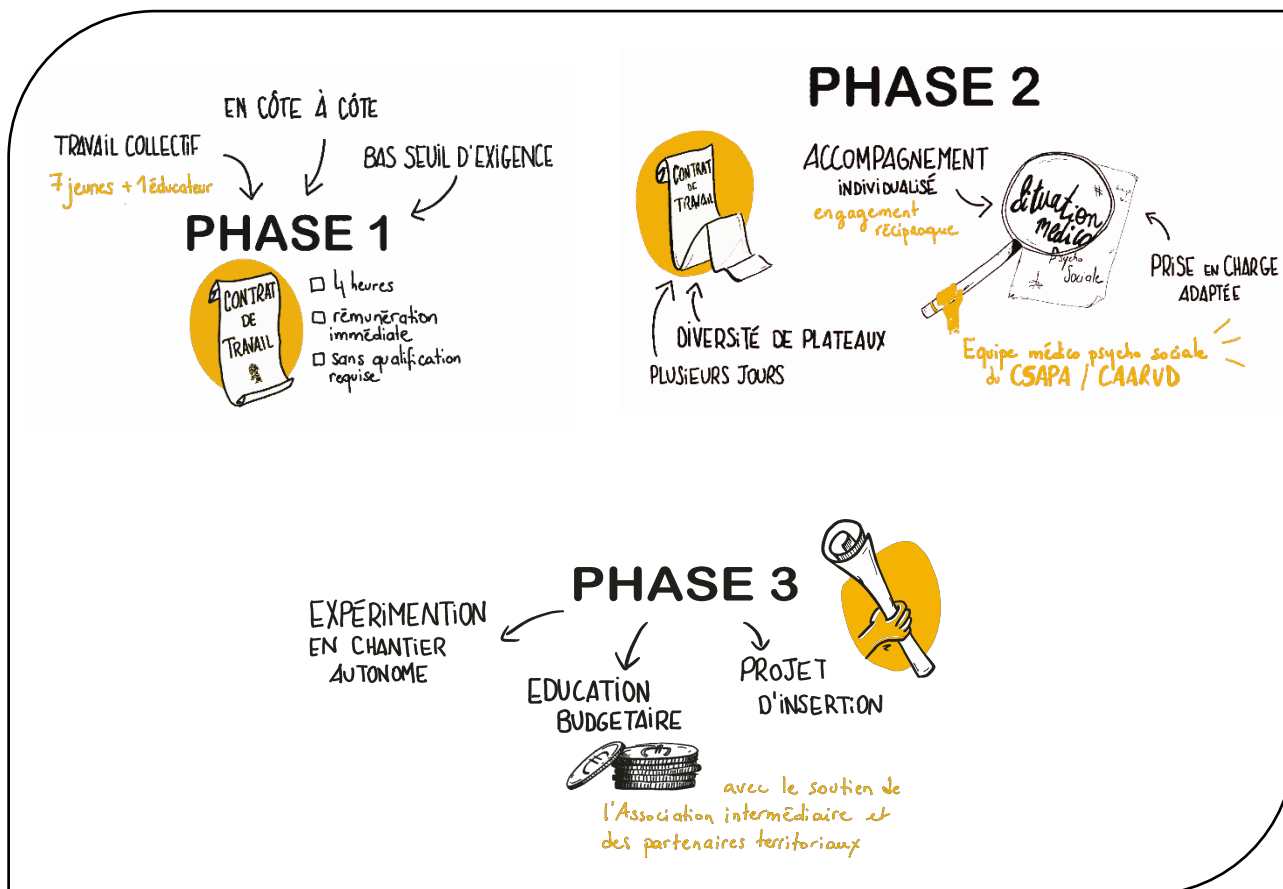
EN CÔTE À CÔTE

TRAVAIL COLLECTIF

7 jeunes + 1 éducateur

BAS SEUIL D'EXIGENCE

PHASE 1

CONTRAT DE TRAVAIL

☐ 4 heures
☐ rémunération immédiate
☐ sans qualification requise

PHASE 2

CONTRAT DE TRAVAIL

ACCOMPAGNEMENT INDIVIDUALISÉ

engagement réciproque

Situation médico Psycho Sociale

PRISE EN CHARGE ADAPTÉE

DIVERSITÉ DE PLATEAUX

PLUSIEURS JOURS

Equipe médico psycho sociale du CSAPA / CAARUD

PHASE 3

EXPÉRIMENTION EN CHANTIER AUTONOME

EDUCATION BUDGETAIRE

PROJET D'INSERTION

avec le soutien de l'Association intermédiaire et des partenaires territoriaux